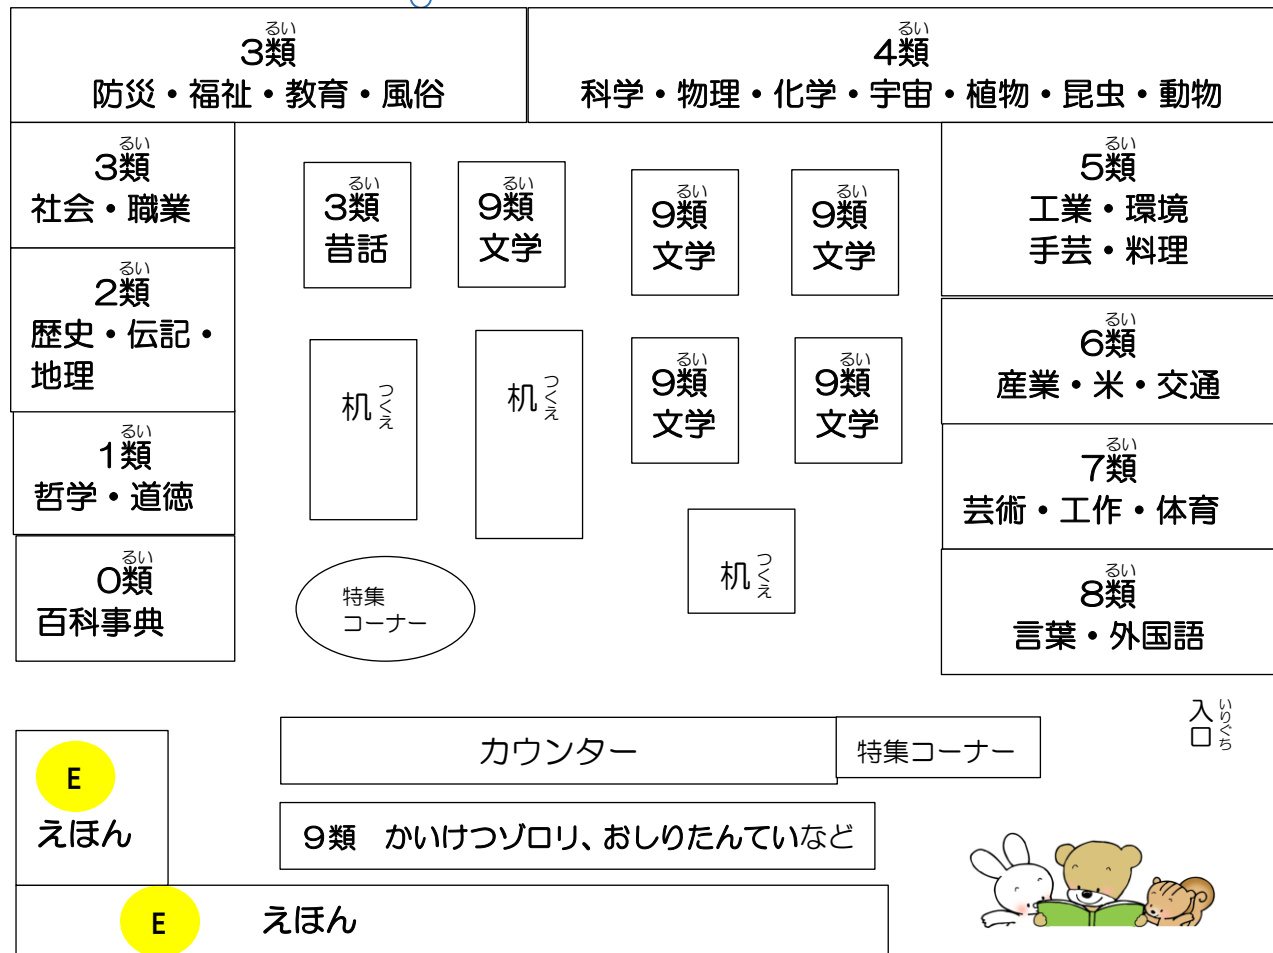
るい
3類
防災・福祉・教育・風俗

るい
4類
科学・物理・化学・宇宙・植物・昆虫・動物

るい
3類
社会・職業

るい
2類
歴史・伝記・地理

るい
1類
哲学・道徳

るい
0類
百科事典

るい
3類
昔話

るい
9類
文学

るい
9類
文学

るい
9類
文学

机 つくえ

机 つくえ

るい
9類
文学

るい
9類
文学

机 つくえ

特集コーナー

るい
5類
工業・環境
手芸・料理

るい
6類
産業・米・交通

るい
7類
芸術・工作・体育

るい
8類
言葉・外国語

入口 いりぐち

カウンター

特集コーナー

9類　かいけつゾロリ、おしりたんていなど

E
えほん

E
えほん